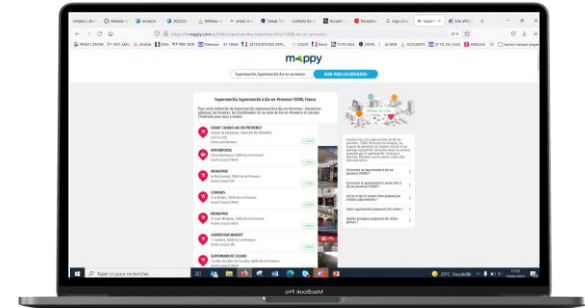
mappy

Supermarché, hypermarché Aix-en-provence

VOIR TOUS LES RÉSULTATS

Supermarché, hypermarché à Aix-en-Provence 13090, France

GÉANT CASINO AIX EN PROVENCE

INTERMARCHÉ

MONOPRIX

CARREFOUR

MONOPRIX

CARREFOUR MARKET

SUPERMARCHÉ CASINO

Taper ici pour rechercher

23°C Ensoleillé

MacBook Pro